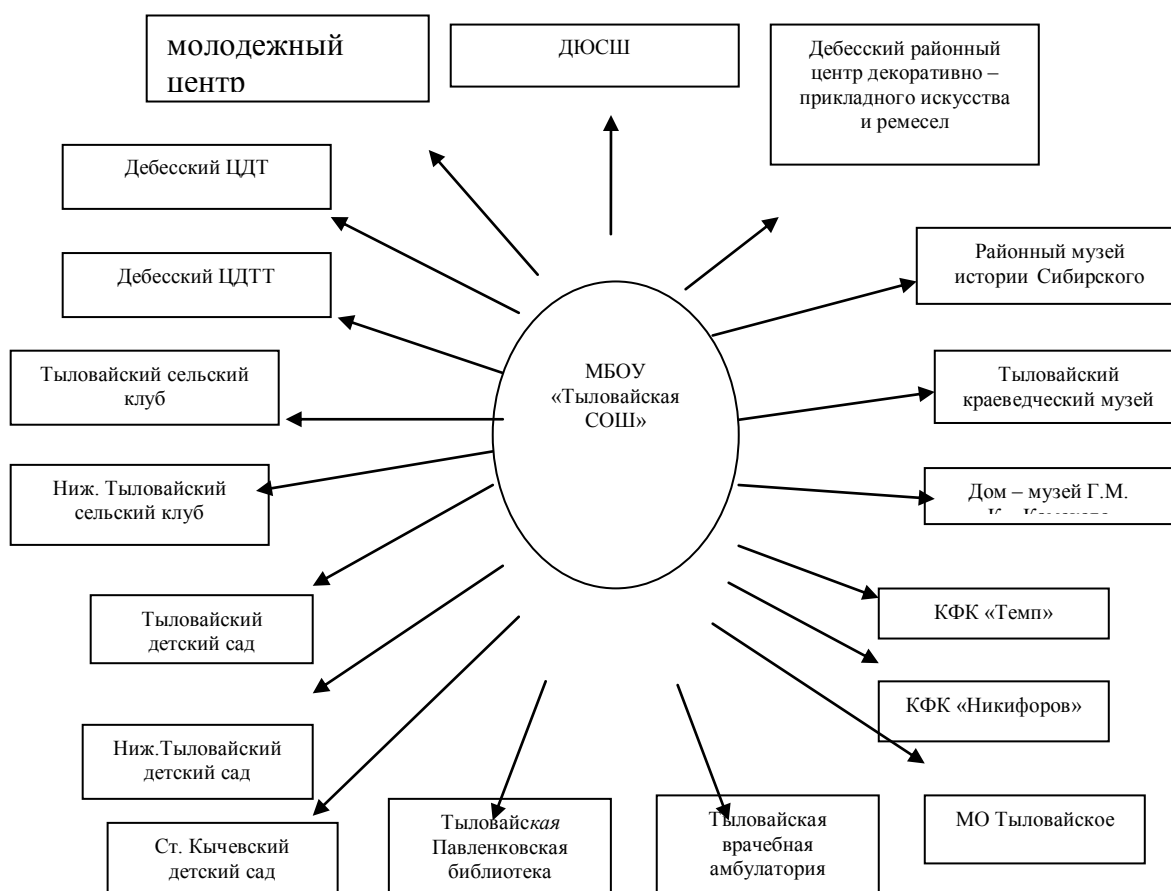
молодежный центр

ДЮСШ

Дебесский районный центр декоративно – прикладного искусства и ремесел

Дебесский ЦДТ

Дебесский ЦДТТ

Районный музей истории Сибирского

Тыловайский сельский клуб

МБОУ «Тыловайская СОШ»

Тыловайский краеведческий музей

Ниж. Тыловайский сельский клуб

Дом – музей Г.М. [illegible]

Тыловайский детский сад

КФК «Темп»

КФК «Никифоров»

Ниж.Тыловайский детский сад

Ст. Кычевский детский сад

Тыловайская Павленковская библиотека

Тыловайская врачебная амбулатория

МО Тыловайское